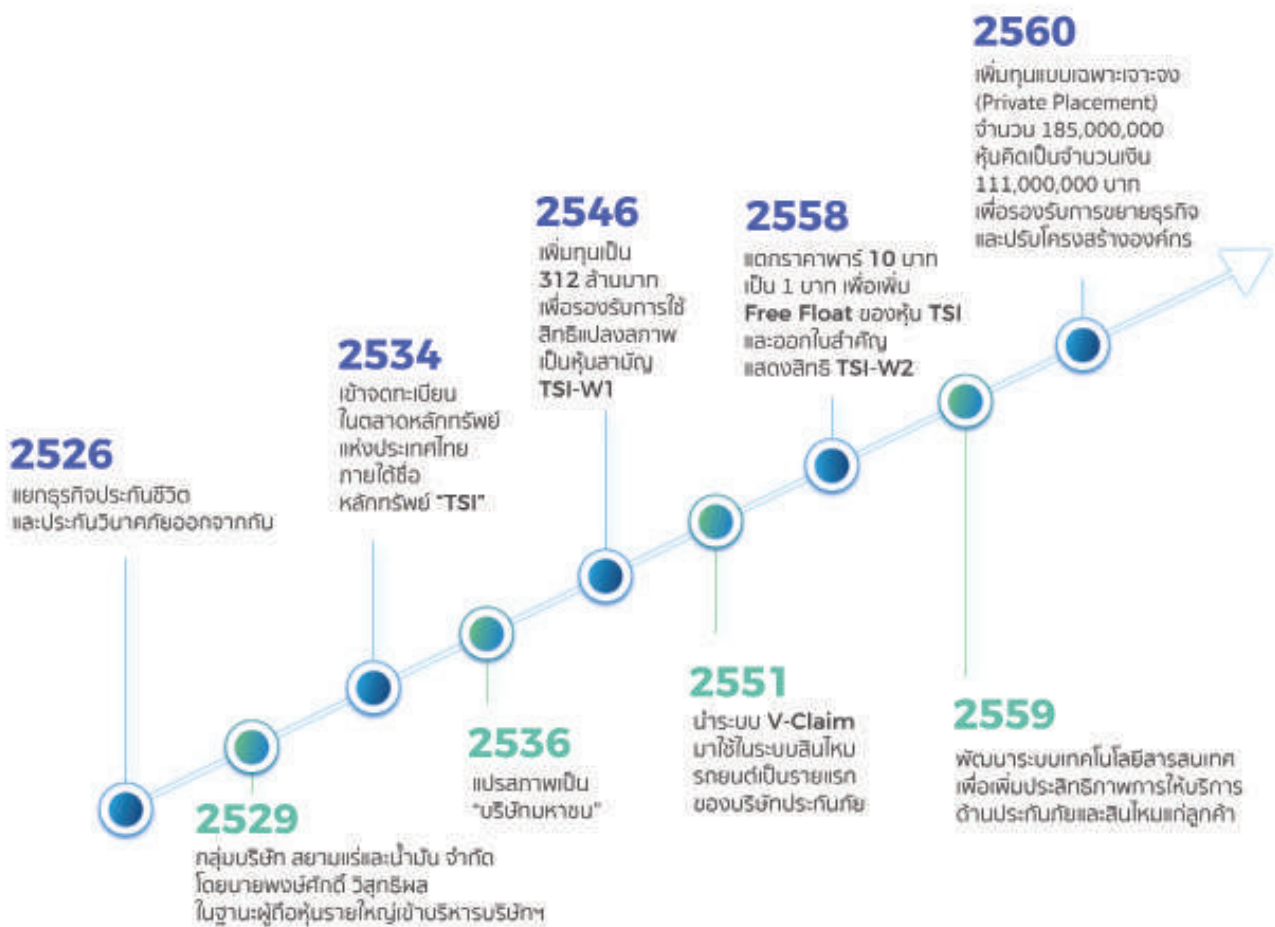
2526
แยกธุรกิจประกันชีวิต และประกันวินาศภัยออกจากกัน

2529
กลุ่มบริษัท สยามแร่และน้ำมัน จำกัด โดยนายพงษ์ศักดิ์ วิสุทธิพล ในฐานะผู้ถือหุ้นรายใหญ่เข้าบริหารบริษัทฯ

2534
เข้าจดทะเบียน ในตลาดหลักทรัพย์ แห่งประเทศไทย ภายใต้ชื่อ หลักทรัพย์ "TSI"

2536
แปรสภาพเป็น "บริษัทมหาชน"

2546
เพิ่มทุนเป็น 312 ล้านบาท เพื่อรองรับการใช้ สิทธิแปลงสภาพ เป็นหุ้นสามัญ TSI-W1

2551
นำระบบ V-Claim มาใช้ในระบบสินไหม รถยนต์เป็นรายแรก ของบริษัทประกันภัย

2558
แตกราคาพาร์ 10 บาท เป็น 1 บาท เพื่อเพิ่ม Free Float ของหุ้น TSI และออกใบสำคัญ แสดงสิทธิ TSI-W2

2559
พัฒนาระบบเทคโนโลยีสารสนเทศ เพื่อเพิ่มประสิทธิภาพการให้บริการ ด้านประกันภัยและสินไหมแก่ลูกค้า

2560
เพิ่มทุนแบบเฉพาะเจาะจง (Private Placement) จำนวน 185,000,000 หุ้นคิดเป็นจำนวนเงิน 111,000,000 บาท เพื่อรองรับการขยายธุรกิจ และปรับโครงสร้างองค์กร